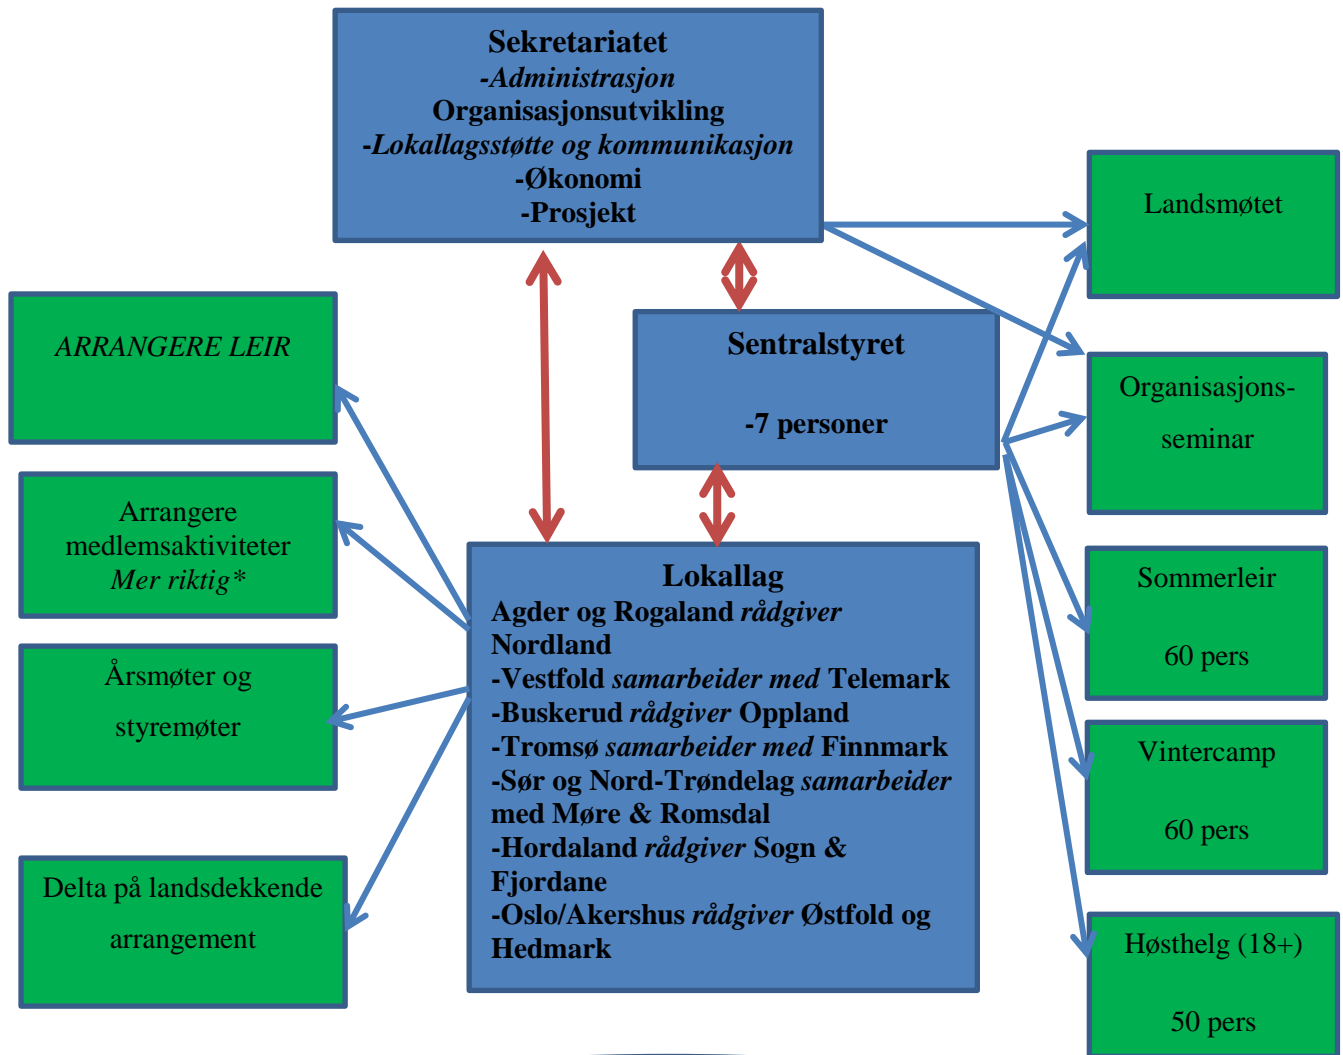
Sekretariatet
-Administrasjon
Organisasjonsutvikling
-Lokallagsstøtte og kommunikasjon
-Økonomi
-Prosjekt

Landsmøtet

ARRANGERE LEIR

Sentralstyret

-7 personer

Organisasjons-seminar

Arrangere medlemsaktiviteter
Mer riktig*

Sommerleir

60 pers

Lokallag
Agder og Rogaland rådgiver Nordland
-Vestfold samarbeider med Telemark
-Buskerud rådgiver Oppland
-Tromsø samarbeider med Finnmark
-Sør og Nord-Trøndelag samarbeider med Møre & Romsdal
-Hordaland rådgiver Sogn & Fjordane
-Oslo/Akershus rådgiver Østfold og Hedmark

Årsmøter og styremøter

Vintercamp

60 pers

Delta på landsdekkende arrangement

Høsthelg (18+)

50 pers